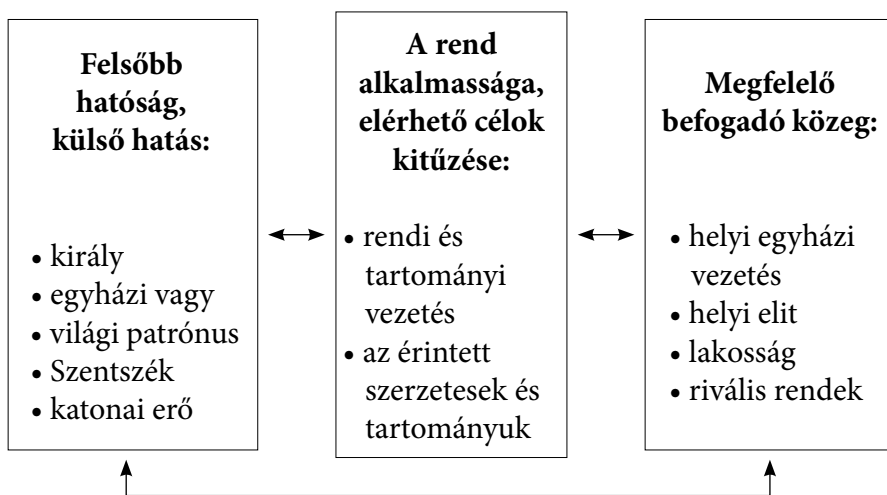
**Felsőbb hatóság, külső hatás:**

- király
- egyházi vagy világi patrónus
- Szentszék
- katonai erő

**A rend alkalmassága, elérhető célok kitűzése:**

- rendi és tartományi vezetés
- az érintett szerzetesek és tartományuk

**Megfelelő befogadó közeg:**

- helyi egyházi vezetés
- helyi elit
- lakosság
- rivális rendek